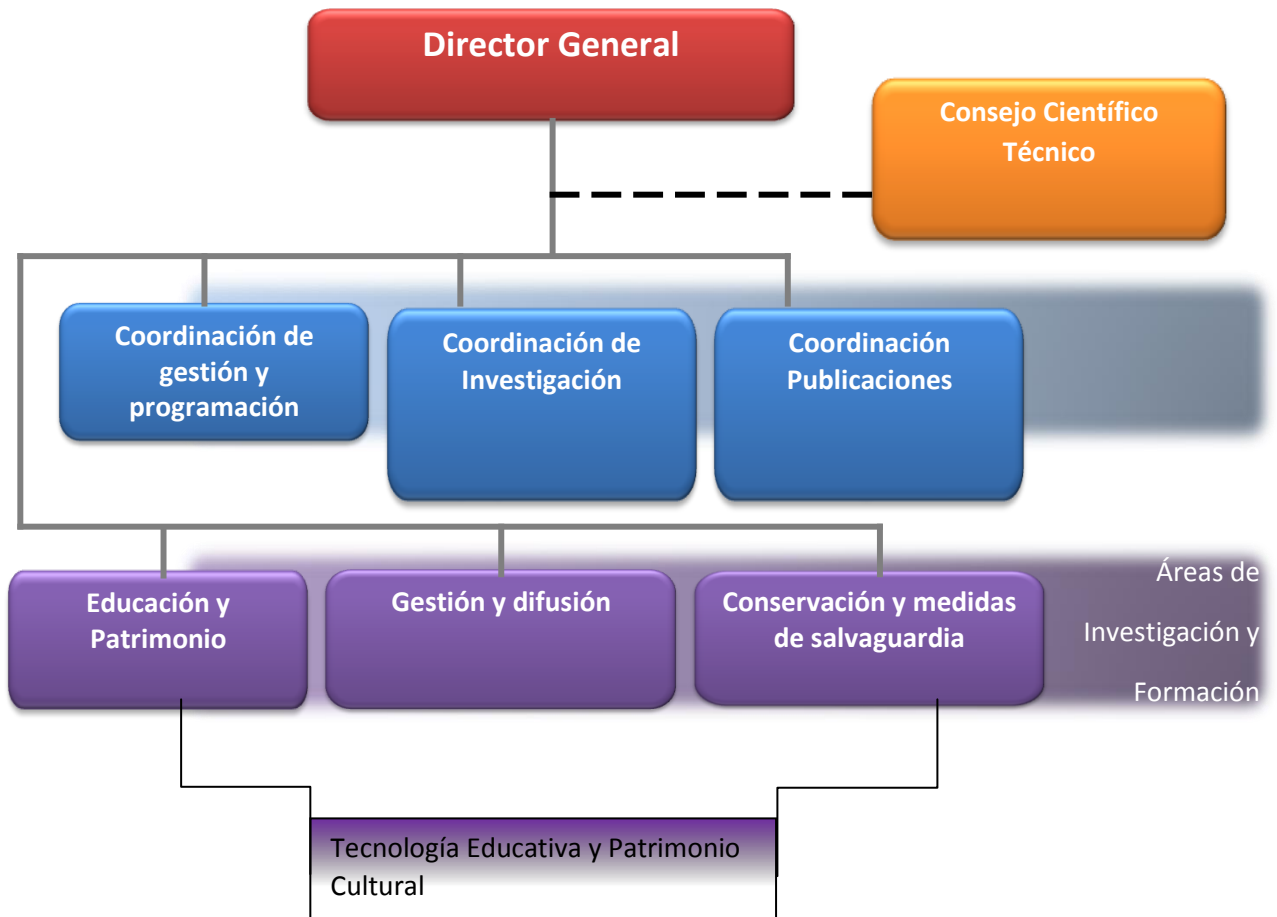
Director General

Consejo Científico Técnico

Coordinación de gestión y programación

Coordinación de Investigación

Coordinación Publicaciones

Educación y Patrimonio

Gestión y difusión

Conservación y medidas de salvaguardia

Áreas de Investigación y Formación

Tecnología Educativa y Patrimonio Cultural